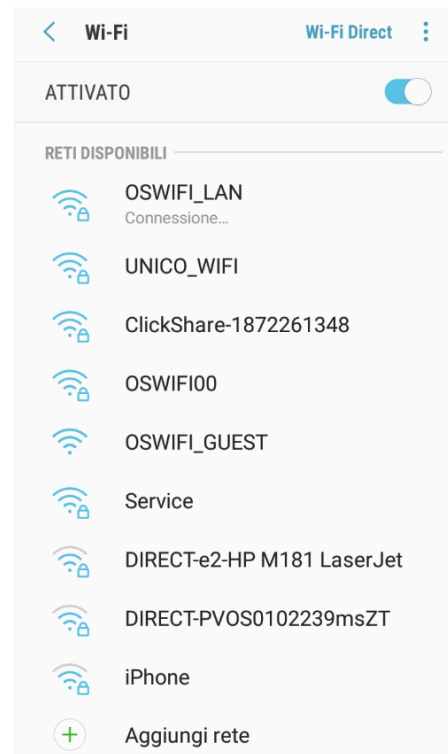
< Wi-Fi Wi-Fi Direct ⋮

ATTIVATO

RETI DISPONIBILI

OSWIFI_LAN
Connessione...

UNICO_WIFI

ClickShare-1872261348

OSWIFI00

OSWIFI_GUEST

Service

DIRECT-e2-HP M181 LaserJet

DIRECT-PVOS0102239msZT

iPhone

+ Aggiungi rete